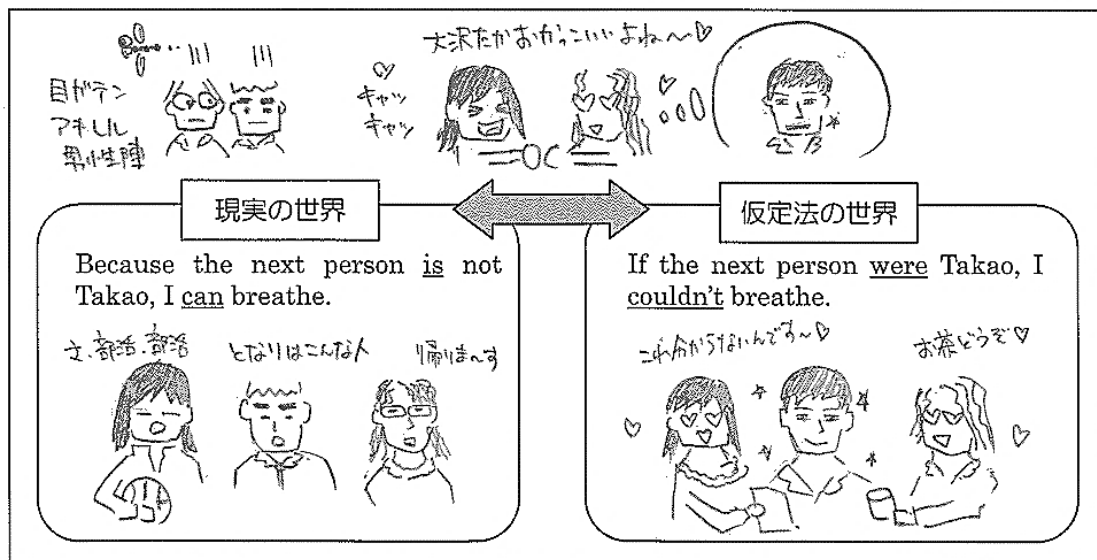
目がテン
アキレル
男性陣

キャッキャッ

大沢たかおかっこいいよね〜♡

現実の世界

仮定法の世界

Because the next person is not Takao, I can breathe.

文、部活、部活

となりはこんな人

帰りま〜す

If the next person were Takao, I couldn't breathe.

これ分からないんです〜♡

お茶どうぞ♡